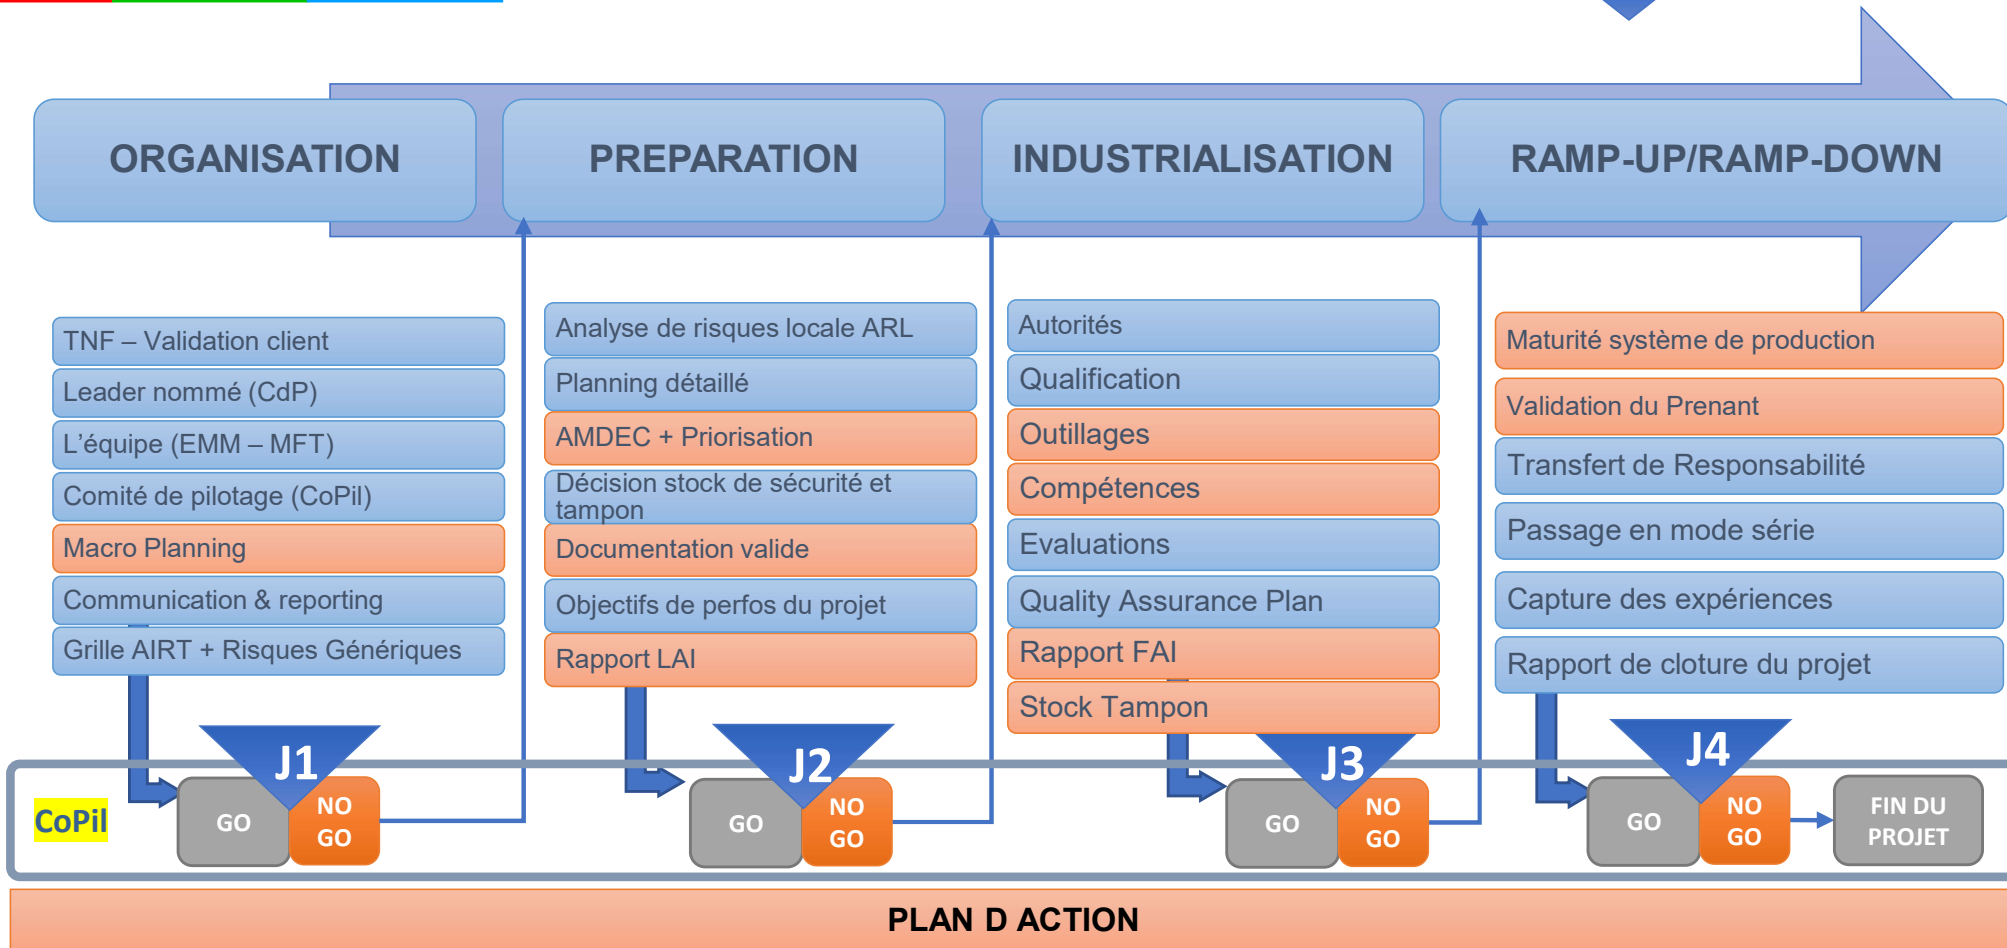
ORGANISATION

PREPARATION

INDUSTRIALISATION

RAMP-UP/RAMP-DOWN

TNF – Validation client
Leader nommé (CdP)
L'équipe (EMM – MFT)
Comité de pilotage (CoPil)
Macro Planning
Communication & reporting
Grille AIRT + Risques Génériques

Analyse de risques locale ARL
Planning détaillé
AMDEC + Priorisation
Décision stock de sécurité et tampon
Documentation valide
Objectifs de perfos du projet
Rapport LAI

Autorités
Qualification
Outillages
Compétences
Evaluations
Quality Assurance Plan
Rapport FAI
Stock Tampon

Maturité système de production
Validation du Prenant
Transfert de Responsabilité
Passage en mode série
Capture des expériences
Rapport de cloture du projet

CoPil

J1
GO
NO GO

J2
GO
NO GO

J3
GO
NO GO

J4
GO
NO GO

FIN DU PROJET

PLAN D ACTION